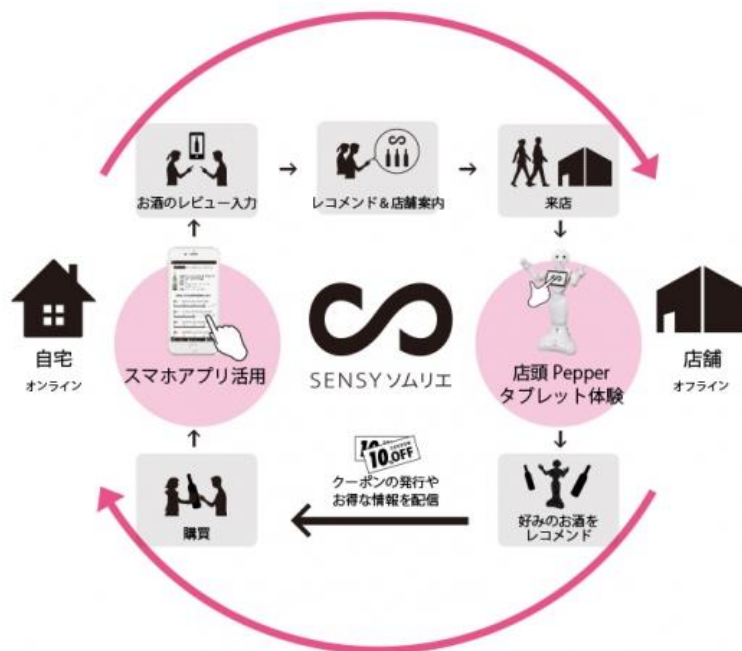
お酒のレビュー入力

レコメンド＆店舗案内

来店

自宅
オンライン

スマホアプリ活用

SENSYソムリエ

店頭 Pepper
タブレット体験

店舗
オフライン

10%OFF

クーポンの発行や
お得な情報を配信

購買

好みのお酒を
レコメンド